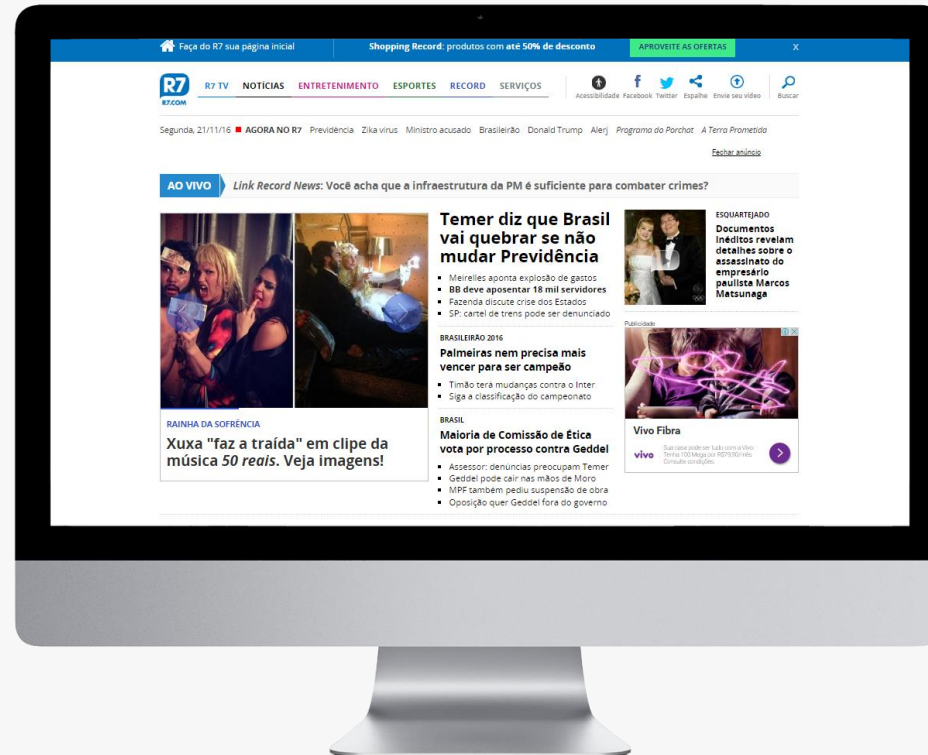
Faça do R7 sua página inicial

Shopping Record: produtos com até 50% de desconto

APROVEITE AS OFERTAS

X

R7 R7.COM

R7 TV NOTÍCIAS ENTRETENIMENTO ESPORTES RECORD SERVIÇOS

Acessibilidade Facebook Twitter Espalhe Envie seu vídeo Buscar

Segunda, 21/11/16 AGORA NO R7 Previdência Zika vírus Ministro acusado Brasileirão Donald Trump Alerj Programa do Porchat A Terra Prometida

Fechar anúncio

AO VIVO Link Record News: Você acha que a infraestrutura da PM é suficiente para combater crimes?

RAINHA DA SOFRÊNCIA

Xuxa "faz a traída" em clipe da música 50 reais. Veja imagens!

Temer diz que Brasil vai quebrar se não mudar Previdência

- Meirelles aponta explosão de gastos
- BB deve aposentar 18 mil servidores
- Fazenda discute crise dos Estados
- SP: cartel de trens pode ser denunciado

BRASILEIRÃO 2016

Palmeiras nem precisa mais vencer para ser campeão

- Timão terá mudanças contra o Inter
- Siga a classificação do campeonato

BRASIL

Maioria de Comissão de Ética vota por processo contra Geddel

- Assessor: denúncias preocupam Temer
- Geddel pode cair nas mãos de Moro
- MPF também pediu suspensão de obra
- Oposição quer Geddel fora do governo

ESQUARTEJADO

Documentos inéditos revelam detalhes sobre o assassinato do empresário paulista Marcos Matsunaga

Publicidade

Vivo Fibra

vivo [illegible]